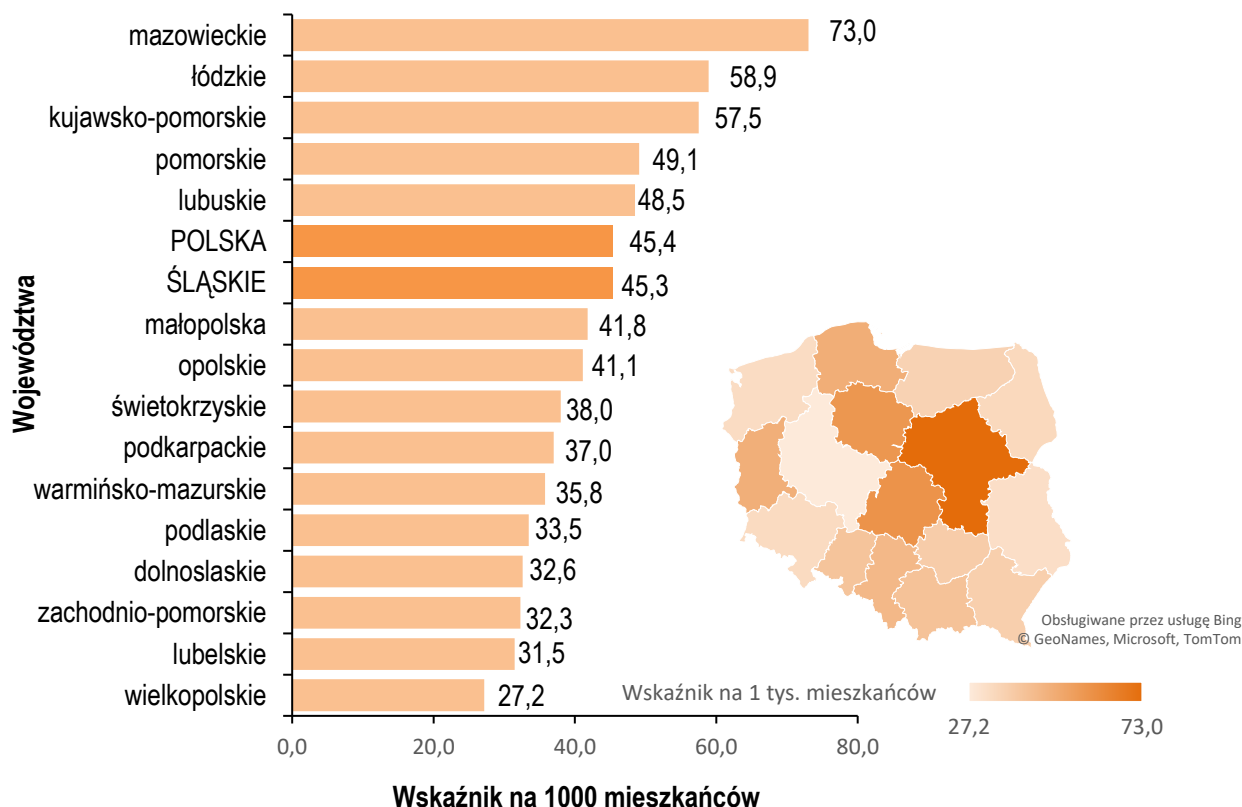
Województwa

mazowieckie 73,0
łódzkie 58,9
kujawsko-pomorskie 57,5
pomorskie 49,1
lubuskie 48,5
POLSKA 45,4
ŚLĄSKIE 45,3
małopolska 41,8
opolskie 41,1
świetokrzyskie 38,0
podkarpackie 37,0
warmińsko-mazurskie 35,8
podlaskie 33,5
dolnoslaskie 32,6
zachodnio-pomorskie 32,3
lubelskie 31,5
wielkopolskie 27,2

0,0 20,0 40,0 60,0 80,0

Wskaźnik na 1000 mieszkańców

Obsługiwane przez usługę Bing
© GeoNames, Microsoft, TomTom

Wskaźnik na 1 tys. mieszkańców
27,2 73,0